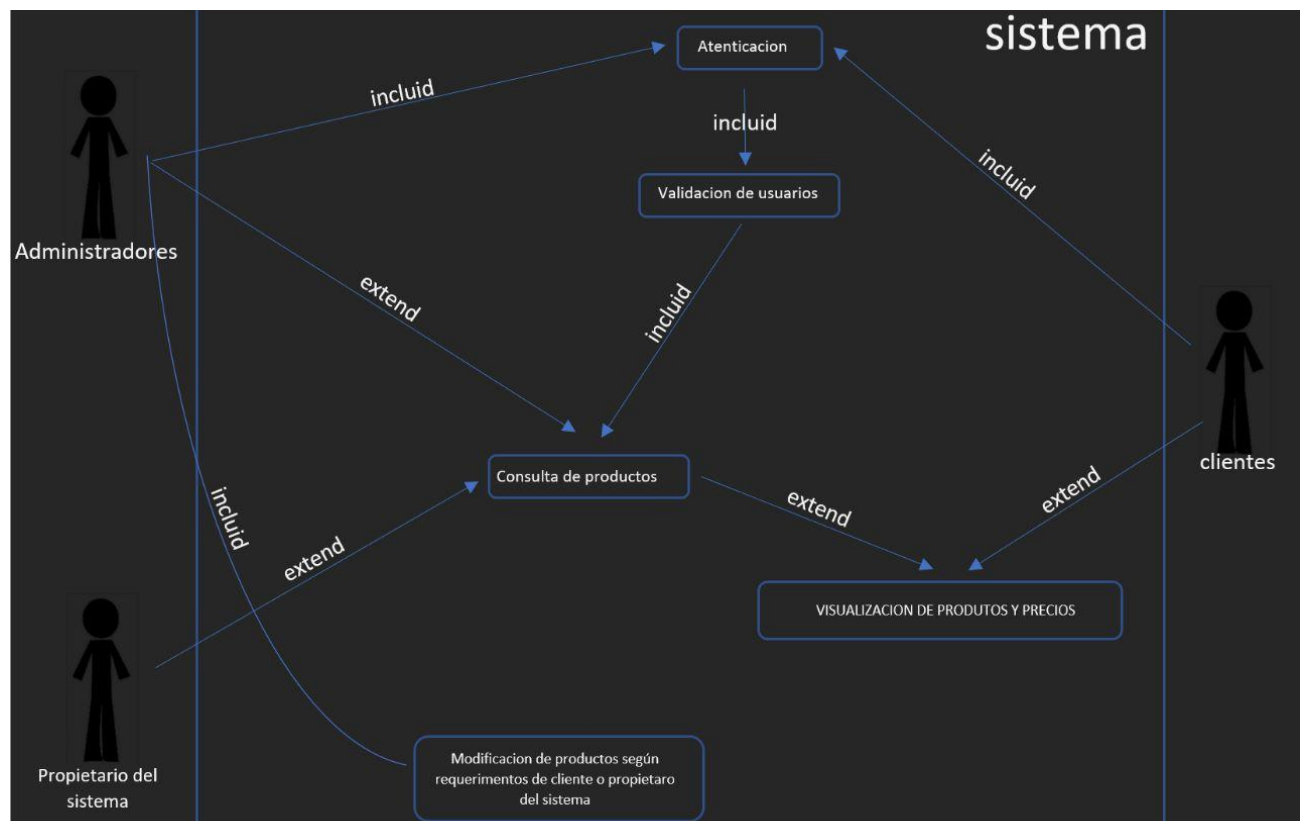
sistema

Atenticacion

incluid

incluid

Validacion de usuarios

incluid

Administradores

extend

incluid

clientes

Consulta de productos

extend

extend

incluid

extend

VISUALIZACION DE PRODUTOS Y PRECIOS

Propietario del sistema

Modificacion de productos según requerimentos de cliente o propietaro del sistema